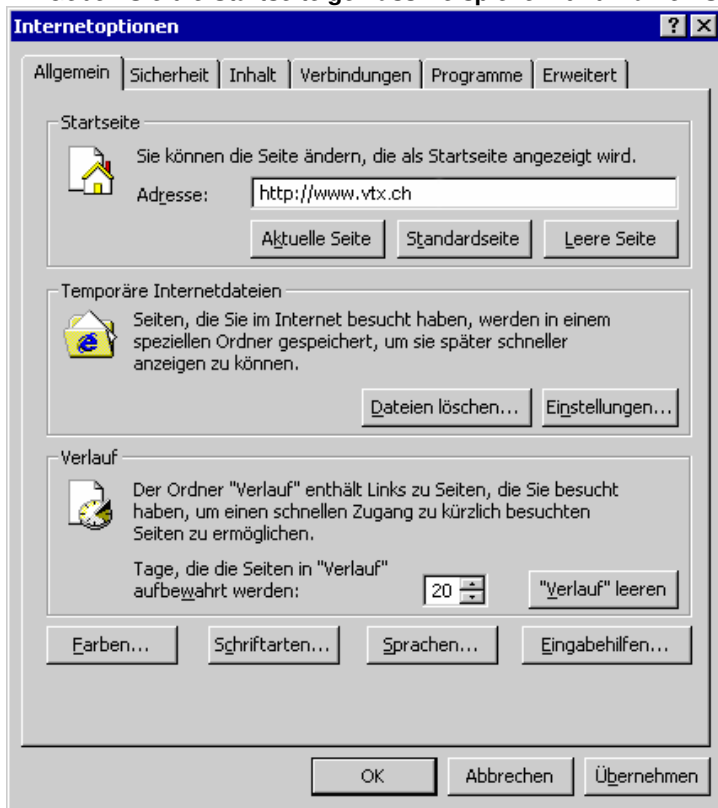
Internetoptionen

? X

Allgemein | Sicherheit | Inhalt | Verbindungen | Programme | Erweitert

Startseite

Sie können die Seite ändern, die als Startseite angezeigt wird.

Adresse: http://www.vtx.ch

Aktuelle Seite | Standardseite | Leere Seite

Temporäre Internetdateien

Seiten, die Sie im Internet besucht haben, werden in einem speziellen Ordner gespeichert, um sie später schneller anzeigen zu können.

Dateien löschen... | Einstellungen...

Verlauf

Der Ordner "Verlauf" enthält Links zu Seiten, die Sie besucht haben, um einen schnellen Zugang zu kürzlich besuchten Seiten zu ermöglichen.

Tage, die die Seiten in "Verlauf" aufbewahrt werden: 20

"Verlauf" leeren

Farben... | Schriftarten... | Sprachen... | Eingabehilfen...

OK | Abbrechen | Übernehmen